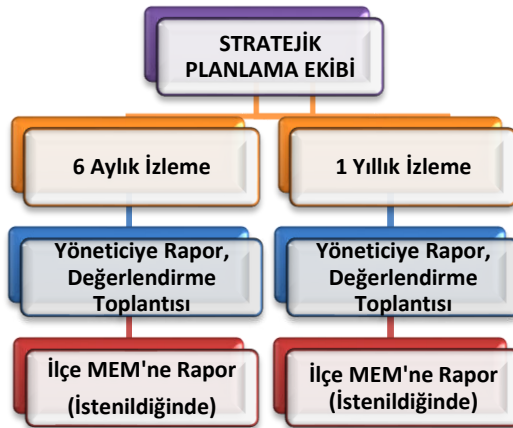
STRATEJİK PLANLAMA EKİBİ

6 Aylık İzleme

Yöneticiye Rapor, Değerlendirme Toplantısı

İlçe MEM'ne Rapor (İstenildiğinde)

1 Yıllık İzleme

Yöneticiye Rapor, Değerlendirme Toplantısı

İlçe MEM'ne Rapor (İstenildiğinde)